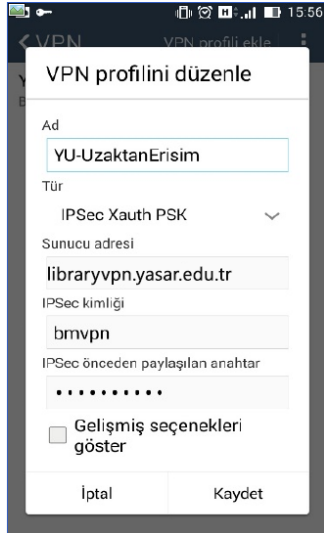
15:56
VPN
VPN profili ekle

VPN profilini düzenle

Ad
YU-UzaktanErisim
Tür
IPSec Xauth PSK
Sunucu adresi
libraryvpn.yasar.edu.tr
IPSec kimliği
bmvpn
IPSec önceden paylaşılan anahtar
••••••••••
Gelişmiş seçenekleri göster

İptal
Kaydet